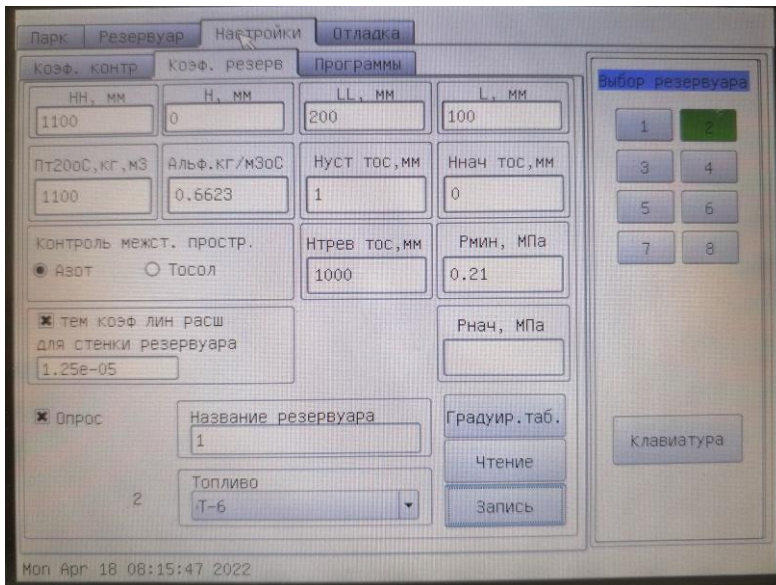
Парк | Резервуар | Настройки | Отладка

Коэф. контр | Коэф. резерв | Программы

НН, мм
1100

Н, мм
0

LL, мм
200

L, мм
100

Пт20оС,кг,м3
1100

Альф.кг/м3оС
0.6623

Нуст тос,мм
1

Ннач тос,мм
0

Контроль межст. простр.
Азот
Тосол

Нтрев тос,мм
1000

Рмин, МПа
0.21

тем коэф лин расш для стенки резервуара
1.25e-05

Рнач, МПа

Опрос

Название резервуара
1

Градуир.таб.

Чтение

2

Топливо
Т-6

Запись

Выбор резервуара

1
2
3
4
5
6
7
8

Клавиатура

Mon Apr 18 08:15:47 2022